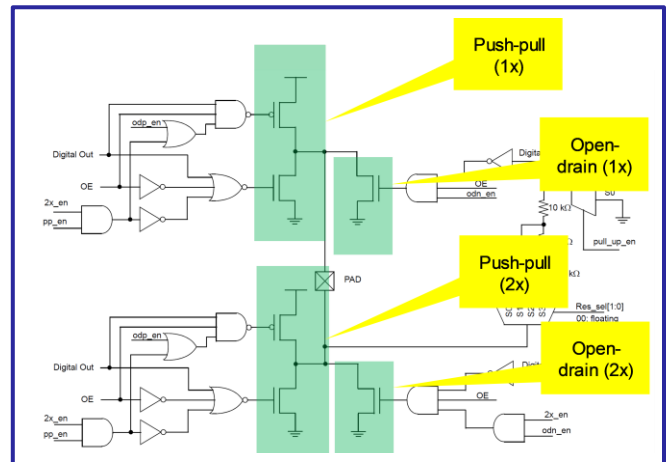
Push-pull (1x)

Open-drain (1x)

Push-pull (2x)

Open-drain (2x)

odp_en

Digital Out

OE

2x_en

pp_en

Digita

OE

odn_en

S0

10 kΩ

pull_up_en

PAD

kΩ

Res_sel[1:0]

00: floating

odp_en

Digital Out

OE

2x_en

pp_en

Digit

OE

2x_en

odn_en